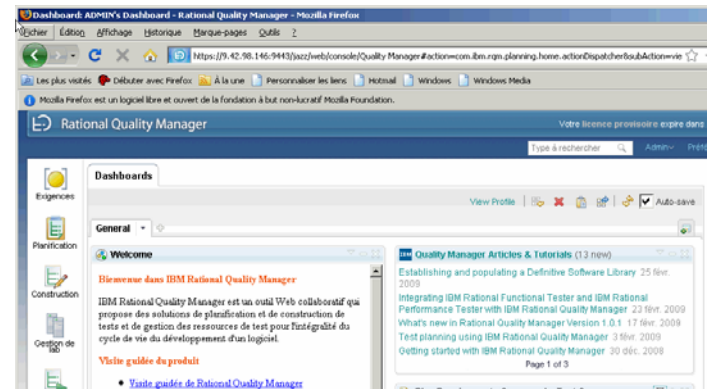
Dashboard: ADMIN's Dashboard - Rational Quality Manager - Mozilla Firefox

Fichier Édition Affichage Historique Marque-pages Outils ?

https://9.42.98.146:9443/jazz/web/console/Quality Manager#action=com.ibm.rqm.planning.home.actionDispatcher&subAction=vie

Les plus visités Débuter avec Firefox À la une Personnaliser les liens Hotmail Windows Windows Media

Mozilla Firefox est un logiciel libre et ouvert de la fondation à but non-lucratif Mozilla Foundation.

Rational Quality Manager

Votre licence provisoire expire dans

Tapez à rechercher Admin Préf

Exigences

Planification

Construction

Gestion de lab

Dashboards

View Profile Auto-save

General

Welcome

Bienvenue dans IBM Rational Quality Manager

IBM Rational Quality Manager est un outil Web collaboratif qui propose des solutions de planification et de construction de tests et de gestion des ressources de test pour l'intégralité du cycle de vie du développement d'un logiciel.

Visite guidée du produit

• Visite guidée de Rational Quality Manager

Quality Manager Articles & Tutorials (13 new)

Establishing and populating a Definitive Software Library 25 févr. 2009

Integrating IBM Rational Functional Tester and IBM Rational Performance Tester with IBM Rational Quality Manager 23 févr. 2009

What's new in Rational Quality Manager Version 1.0.1 17 févr. 2009

Test planning using IBM Rational Quality Manager 3 févr. 2009

Getting started with IBM Rational Quality Manager 30 déc. 2008

Page 1 of 3